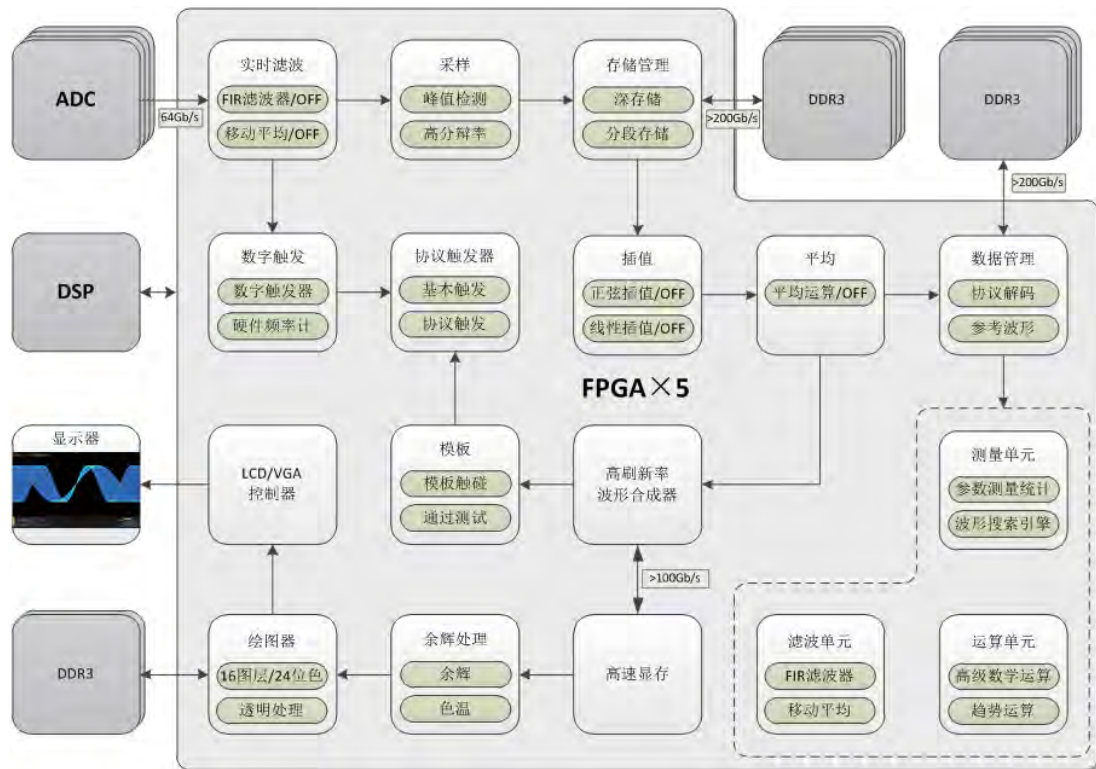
ADC

64Gb/s

实时滤波
FIR滤波器/OFF
移动平均/OFF

采样
峰值检测
高分辨率

存储管理
深存储
分段存储

>200Gb/s

DDR3

DDR3

>200Gb/s

DSP

数字触发
数字触发器
硬件频率计

协议触发器
基本触发
协议触发

插值
正弦插值/OFF
线性插值/OFF

平均
平均运算/OFF

数据管理
协议解码
参考波形

FPGA×5

显示器

LCD/VGA
控制器

模板
模板触碰
通过测试

高刷新率
波形合成器

测量单元
参数测量统计
波形搜索引擎

>100Gb/s

DDR3

绘图器
16图层/24位色
透明处理

余辉处理
余辉
色温

高速显存

滤波单元
FIR滤波器
移动平均

运算单元
高级数学运算
趋势运算